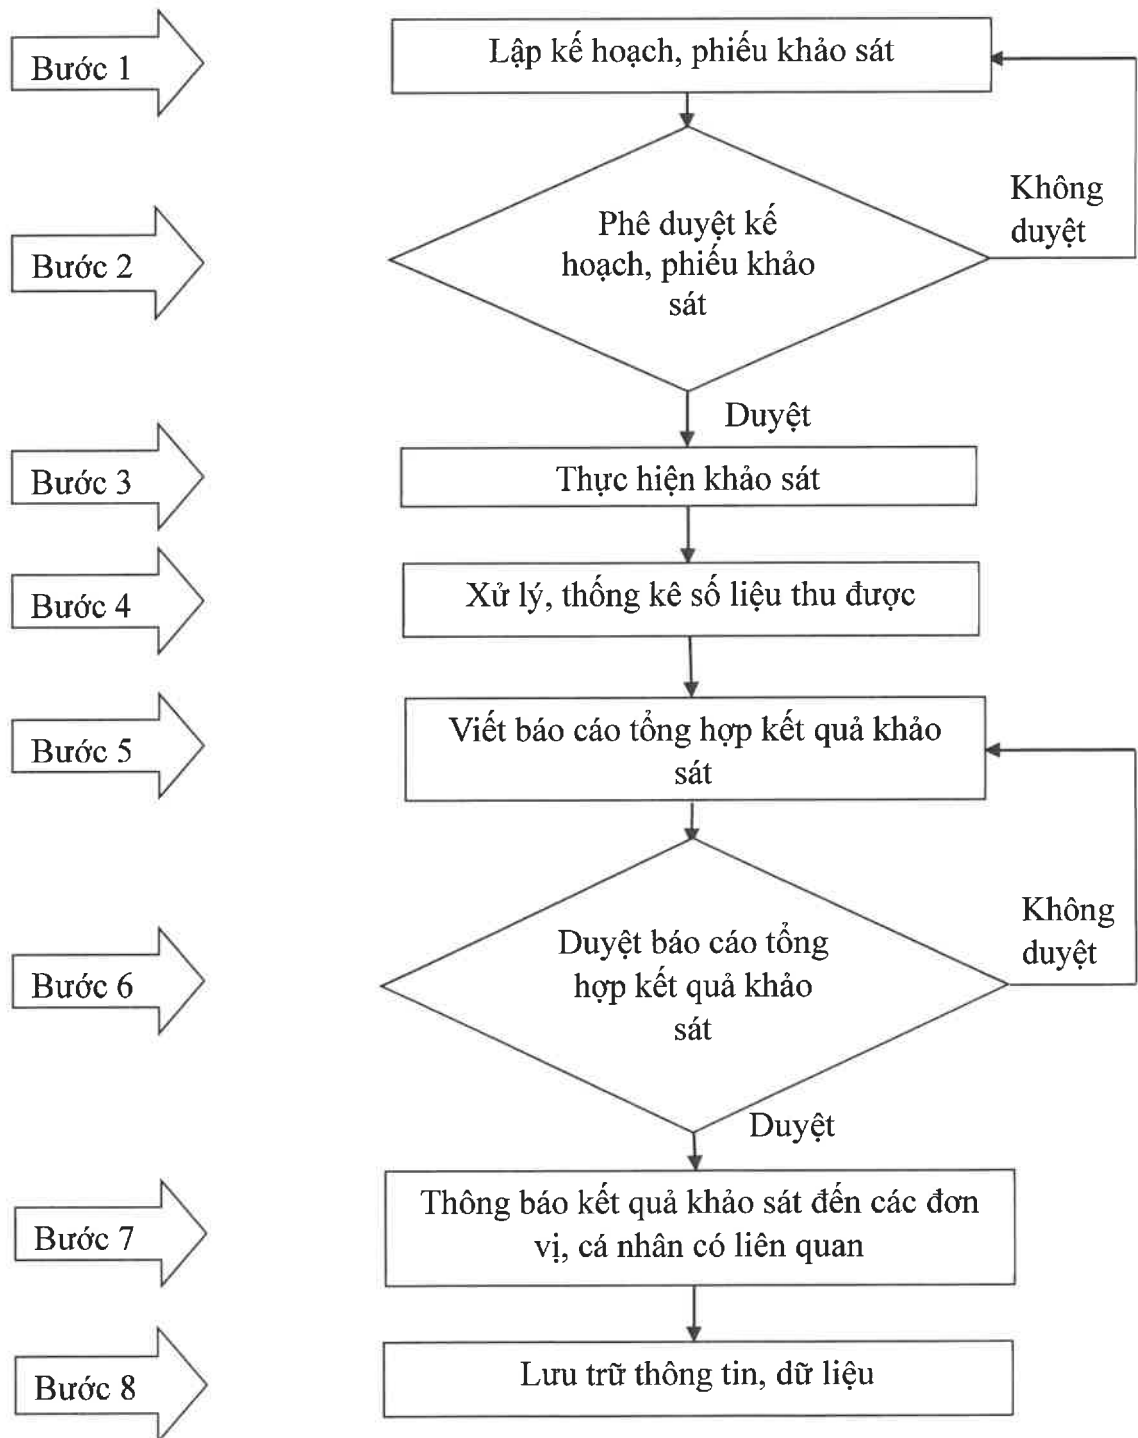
Bước 1

Lập kế hoạch, phiếu khảo sát

Bước 2

Phê duyệt kế hoạch, phiếu khảo sát

Không duyệt

Duyệt

Bước 3

Thực hiện khảo sát

Bước 4

Xử lý, thống kê số liệu thu được

Bước 5

Viết báo cáo tổng hợp kết quả khảo sát

Bước 6

Duyệt báo cáo tổng hợp kết quả khảo sát

Không duyệt

Duyệt

Bước 7

Thông báo kết quả khảo sát đến các đơn vị, cá nhân có liên quan

Bước 8

Lưu trữ thông tin, dữ liệu